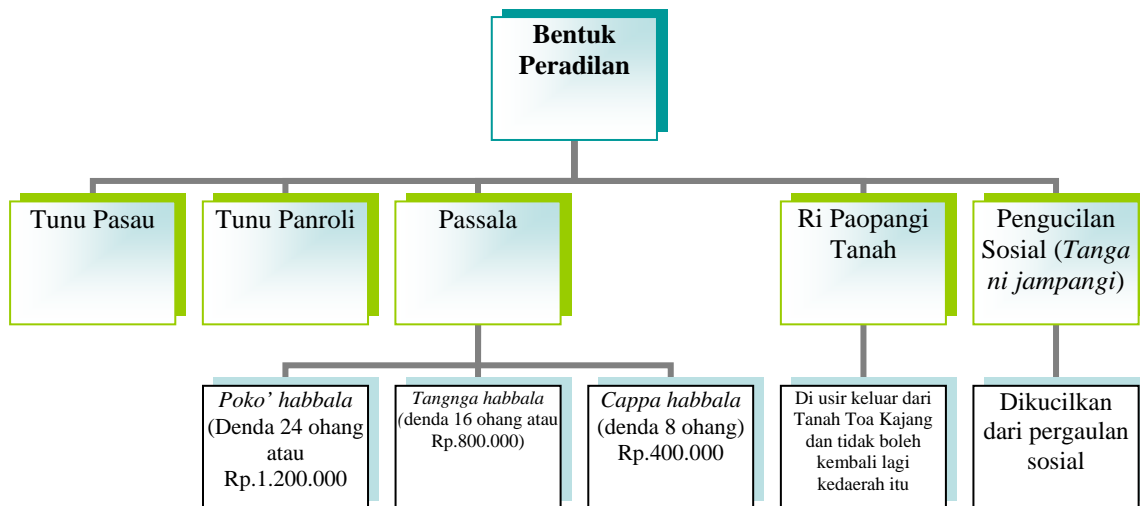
Bentuk Peradilan

Tunu Pasau

Tunu Panroli

Passala

Ri Paopangi Tanah

Pengucilan Sosial (*Tanga ni jampangi*)

*Poko' habbala* (Denda 24 ohang atau Rp.1.200.000

*Tangnga habbala* (denda 16 ohang atau Rp.800.000)

*Cappa habbala* (denda 8 ohang) Rp.400.000

Di usir keluar dari Tanah Toa Kajang dan tidak boleh kembali lagi kedaerah itu

Dikucilkan dari pergaulan sosial